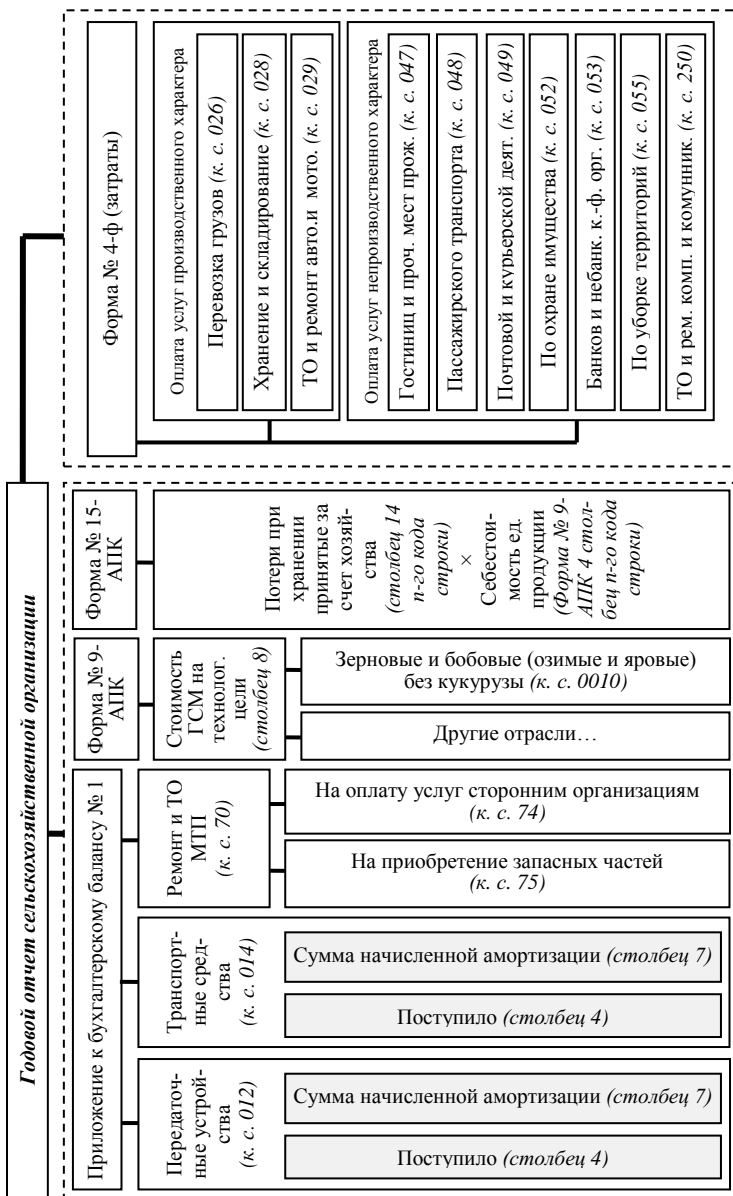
Годовой отчет сельскохозяйственной организации

Форма № 4-ф (затраты)

Оплата услуг производственного характера

Перевозка грузов (к. с. 026)

Хранение и складирование (к. с. 028)

ТО и ремонт авто.и мото. (к. с. 029)

Оплата услуг непроизводственного характера

Гостиниц и проч. мест прож. (к. с. 047)

Пассажирского транспорта (к. с. 048)

Почтовой и курьерской деят. (к. с. 049)

По охране имущества (к. с. 052)

Банков и небанк. к.-ф. орг. (к. с. 053)

По уборке территорий (к. с. 055)

ТО и рем. комп. и комунник. (к. с. 250)

Форма № 15-АПК

Потери при хранении принятые за счет хозяйства (столбец 14 n-го кода строки) × Себестоимость ед. продукции (Форма № 9-АПК 4 столбец n-го кода строки)

Форма № 9-АПК

Стоимость ГСМ на технолог. цели (столбец 8)

Зерновые и бобовые (озимые и яровые) без кукурузы (к. с. 0010)

Другие отрасли…

Приложение к бухгалтерскому балансу № 1

Ремонт и ТО МТП (к. с. 70)

На оплату услуг сторонним организациям (к. с. 74)

На приобретение запасных частей (к. с. 75)

Транспортные средства (к. с. 014)

Сумма начисленной амортизации (столбец 7)

Поступило (столбец 4)

Передаточные устройства (к. с. 012)

Сумма начисленной амортизации (столбец 7)

Поступило (столбец 4)